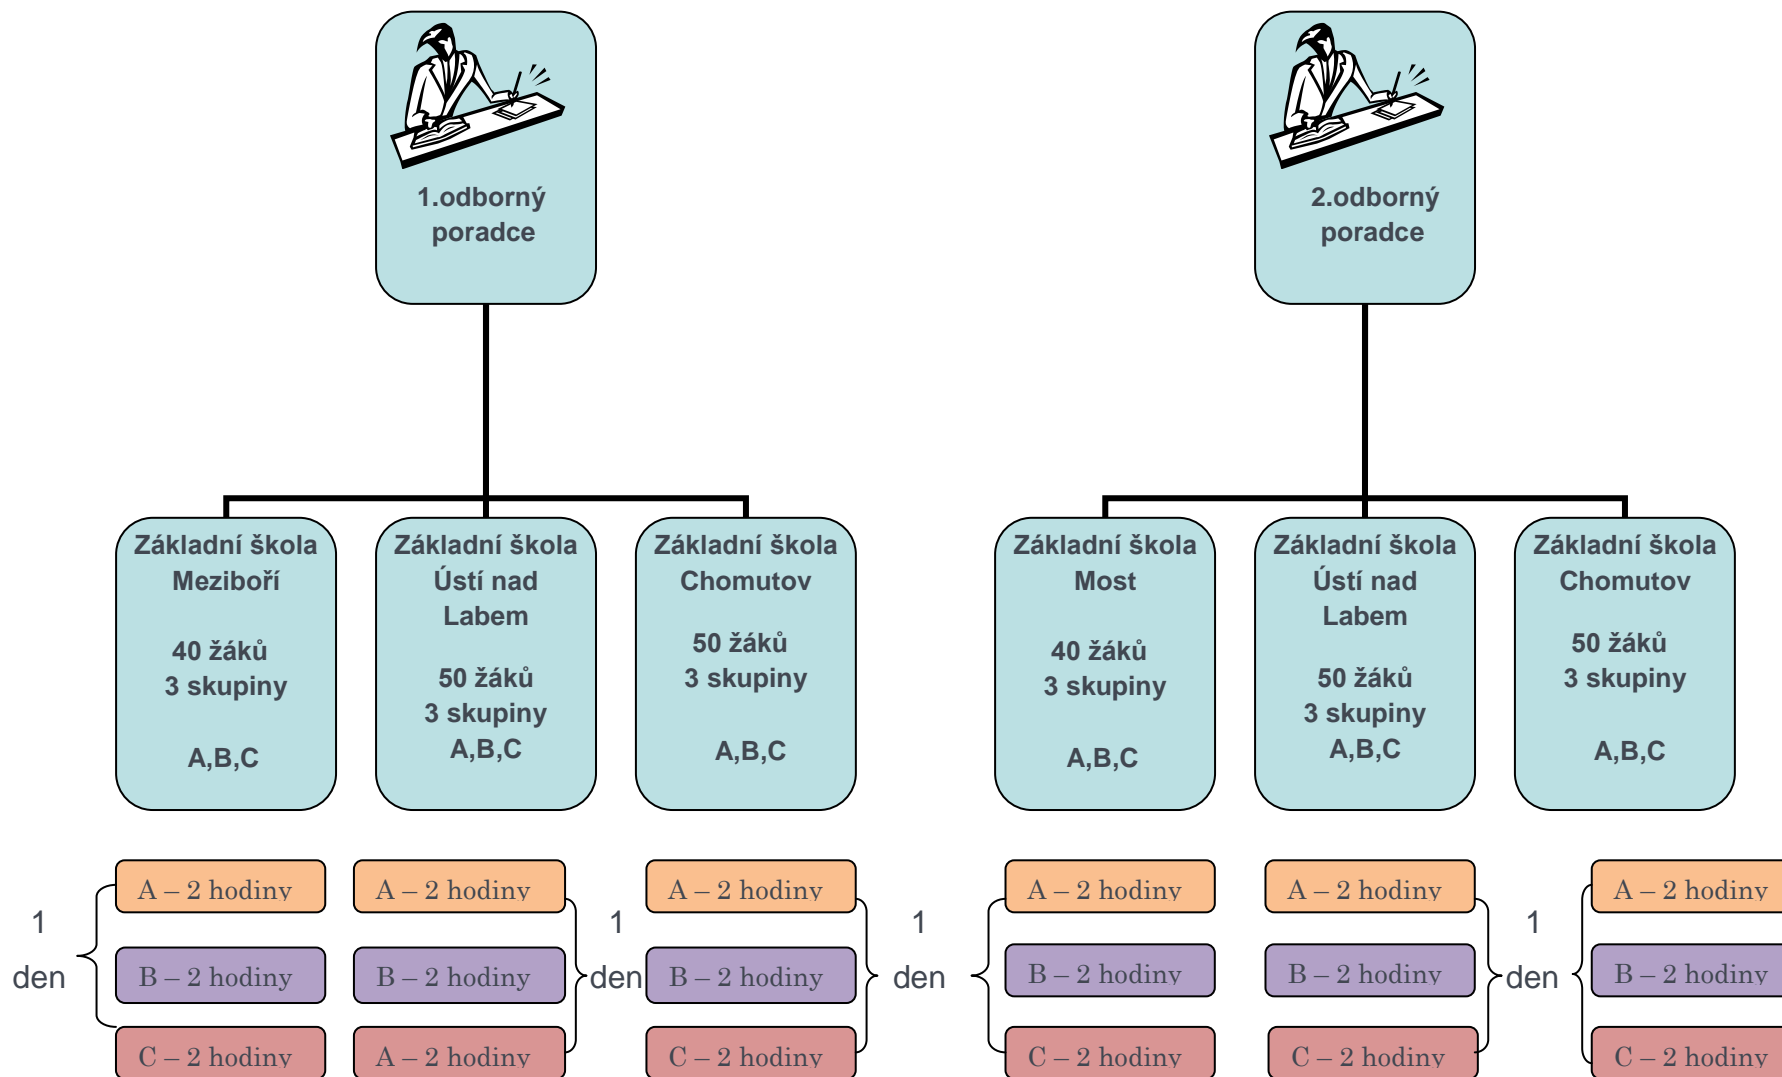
1.odborný poradce

2.odborný poradce

Základní škola Meziboří

40 žáků
3 skupiny

A,B,C

Základní škola Ústí nad Labem

50 žáků
3 skupiny
A,B,C

Základní škola Chomutov

50 žáků
3 skupiny

A,B,C

Základní škola Most

40 žáků
3 skupiny

A,B,C

Základní škola Ústí nad Labem

50 žáků
3 skupiny
A,B,C

Základní škola Chomutov

50 žáků
3 skupiny

A,B,C

1 den

A – 2 hodiny
B – 2 hodiny
C – 2 hodiny

A – 2 hodiny
B – 2 hodiny
A – 2 hodiny

1 den

A – 2 hodiny
B – 2 hodiny
C – 2 hodiny

1 den

A – 2 hodiny
B – 2 hodiny
C – 2 hodiny

A – 2 hodiny
B – 2 hodiny
C – 2 hodiny

1 den

A – 2 hodiny
B – 2 hodiny
C – 2 hodiny